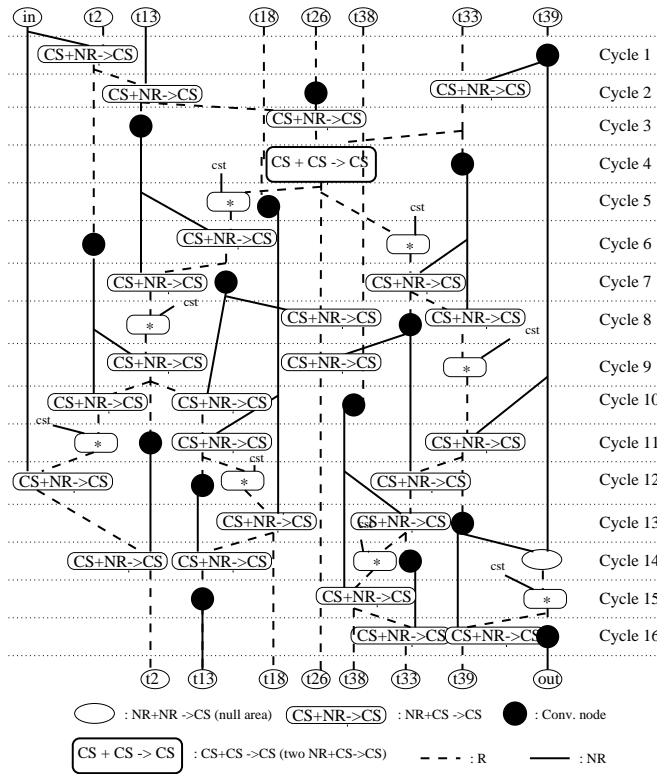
in t2 t13 t18 t26 t38 t33 t39

Cycle 1
Cycle 2
Cycle 3
Cycle 4
Cycle 5
Cycle 6
Cycle 7
Cycle 8
Cycle 9
Cycle 10
Cycle 11
Cycle 12
Cycle 13
Cycle 14
Cycle 15
Cycle 16

CS+NR->CS
CS+NR->CS
CS+NR->CS
CS+NR->CS
CS + CS -> CS
cst
*
cst
*
CS+NR->CS
CS+NR->CS
CS+NR->CS
cst
*
CS+NR->CS
CS+NR->CS
cst
CS+NR->CS
CS+NR->CS
*
CS+NR->CS
CS+NR->CS
cst
*
CS+NR->CS
CS+NR->CS
cst
*
CS+NR->CS
CS+NR->CS
CS+NR->CS
cst
CS+NR->CS
CS+NR->CS
*
CS+NR->CS
cst
*
CS+NR->CS
CS+NR->CS
CS+NR->CS

t2 t13 t18 t26 t38 t33 t39 out

: NR+NR ->CS (null area) CS+NR->CS : NR+CS ->CS : Conv. node

CS + CS -> CS : CS+CS ->CS (two NR+CS->CS) : R : NR